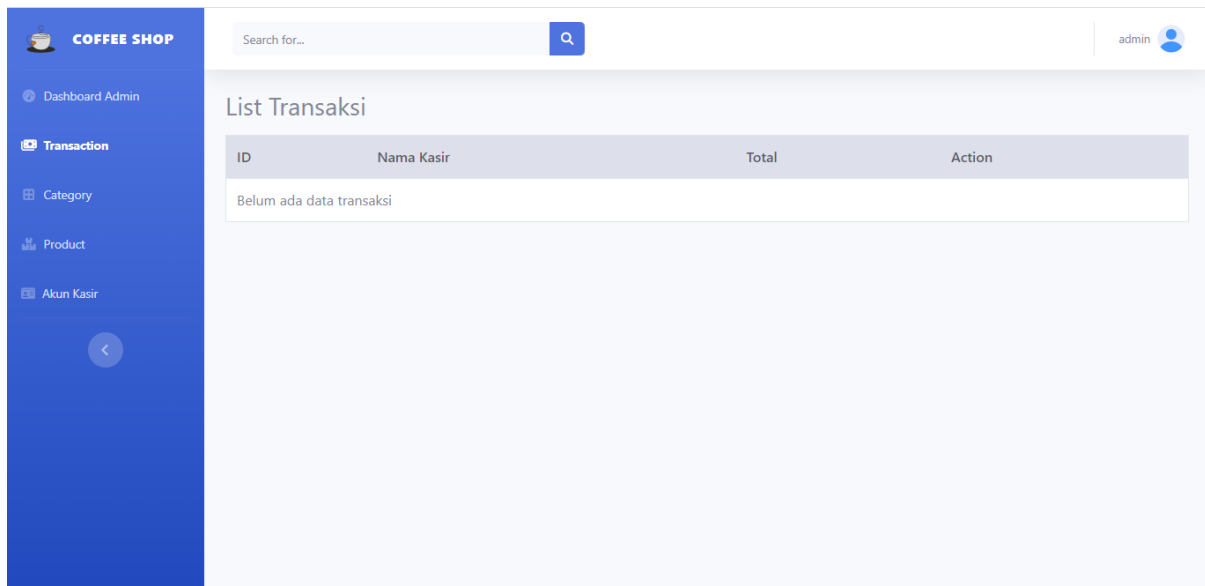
COFFEE SHOP

Dashboard Admin

Transaction

Category

Product

Akun Kasir

Search for...

admin

List Transaksi

| ID | Nama Kasir | Total | Action |
|---|---|---|---|
| Belum ada data transaksi | | | |